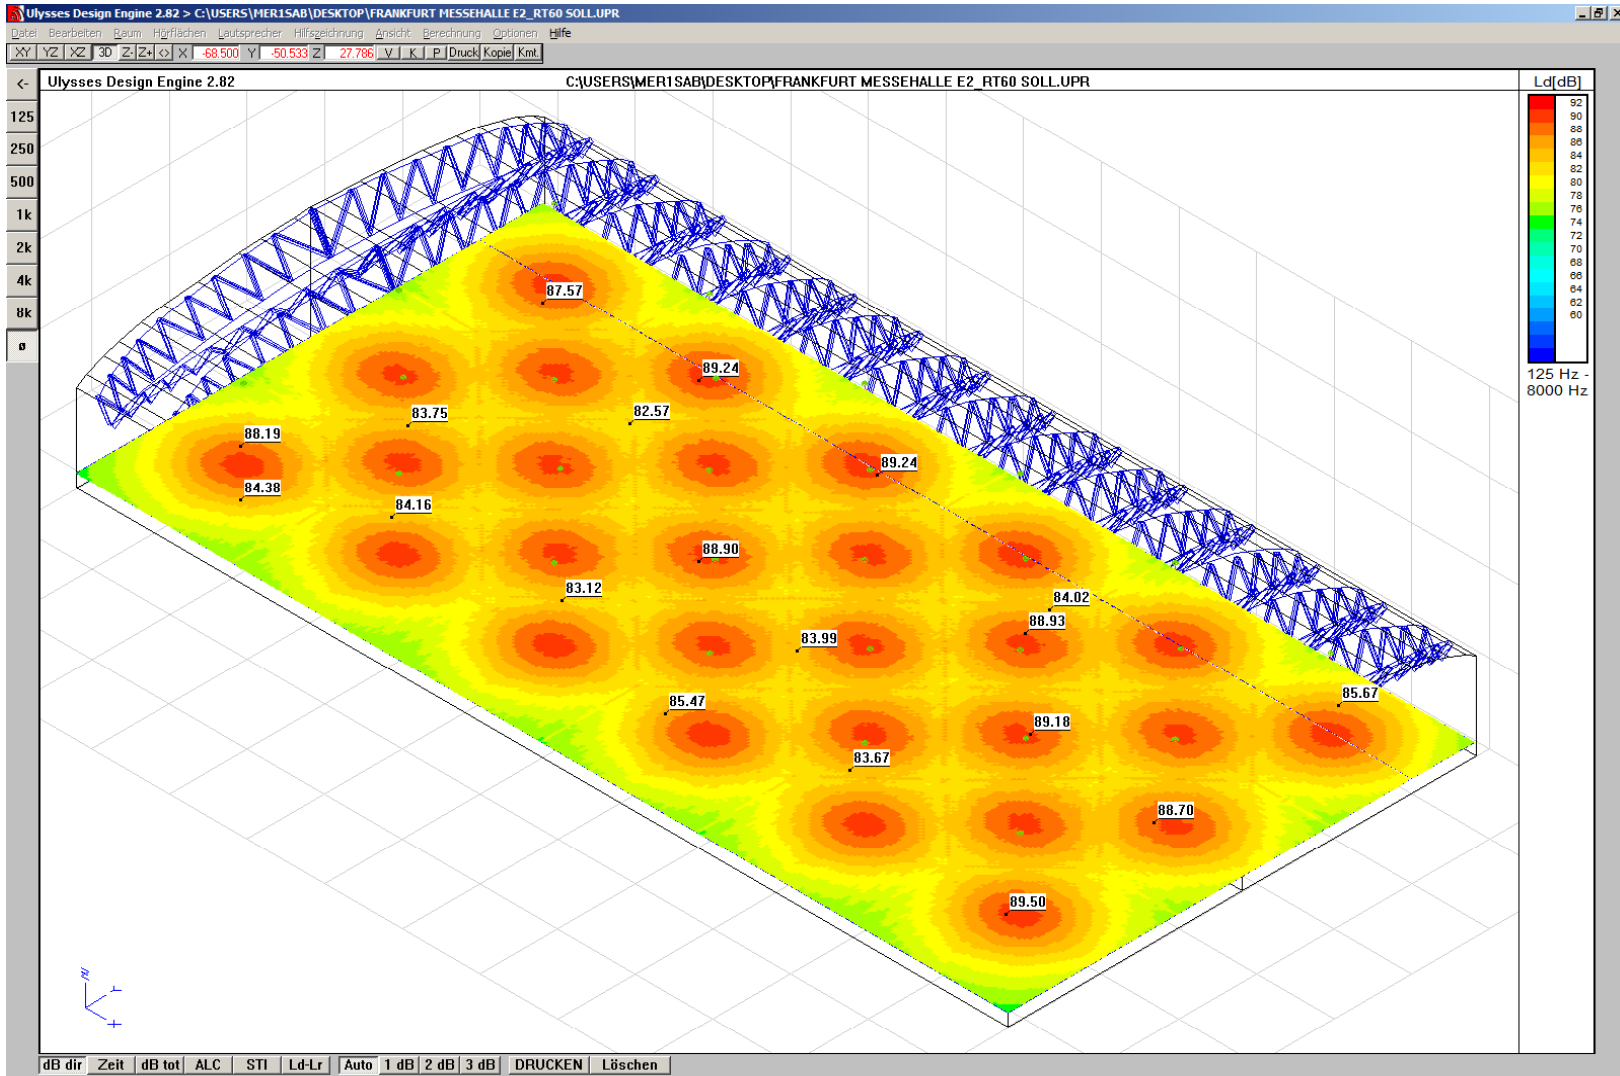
Ulysses Design Engine 2.82 > C:\USERS\MER1SAB\DESKTOP\FRANKFURT MESSEHALLE E2_RT60 SOLL.UPR

Datei Bearbeiten Raum Hörflächen Lautsprecher Hilfszeichnung Ansicht Berechnung Optionen Hilfe

XY YZ XZ 3D Z- Z+ <> X -68.500 Y -50.533 Z 27.786 V K P Druck Kopie Kmt.

<-
125
250
500
1k
2k
4k
8k
ø

Ulysses Design Engine 2.82 C:\USERS\MER1SAB\DESKTOP\FRANKFURT MESSEHALLE E2_RT60 SOLL.UPR

Ld[dB]
92
90
88
86
84
82
80
78
76
74
72
70
68
66
64
62
60

125 Hz - 8000 Hz

87.57
89.24
83.75
82.57
88.19
89.24
84.38
84.16
88.90
83.12
84.02
88.93
83.99
85.67
85.47
89.18
83.67
88.70
89.50

dB dir Zeit dB tot ALC STI Ld-Lr Auto 1 dB 2 dB 3 dB DRUCKEN Löschen